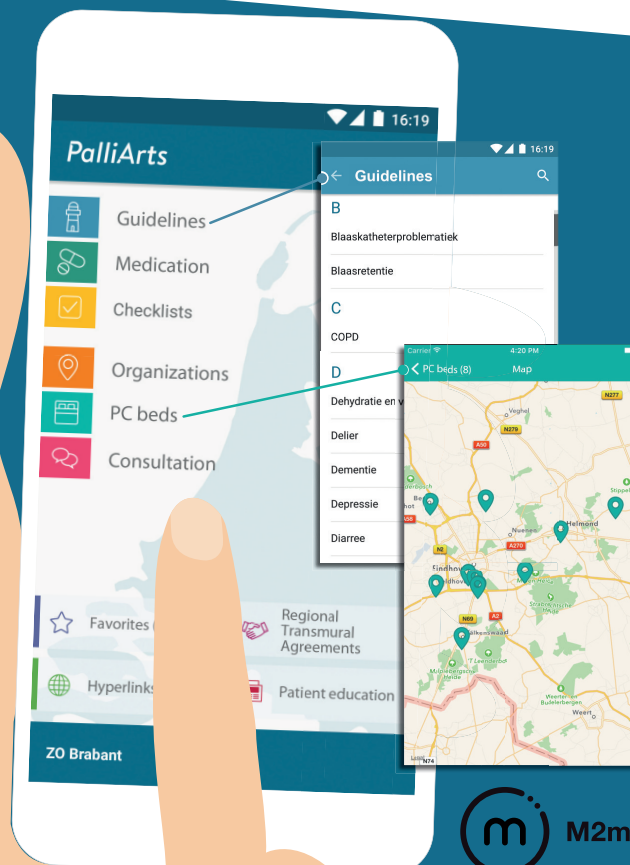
16:19

PalliArts

Guidelines

Medication

Checklists

Organizations

PC beds

Consultation

Favorites

Regional Transmural Agreements

Hyperlinks

Patient education

ZO Brabant

16:19

Guidelines

B

Blaaskatheterproblematiek

Blaasretentie

C

COPD

D

Dehydratie en v

Delier

Dementie

Depressie

Diarree

Carrier

4:20 PM

PC beds (8)

Map

N277

Veghel

N279

A50

Nuenen

Helmond

A270

N2

Eindhoven

A2

N69

Veldhoven

Aalst-waalre

Strabrechtse Heide

'T Leenderbos

Weerter- en Budelerbergen

Weert

N74

M2m